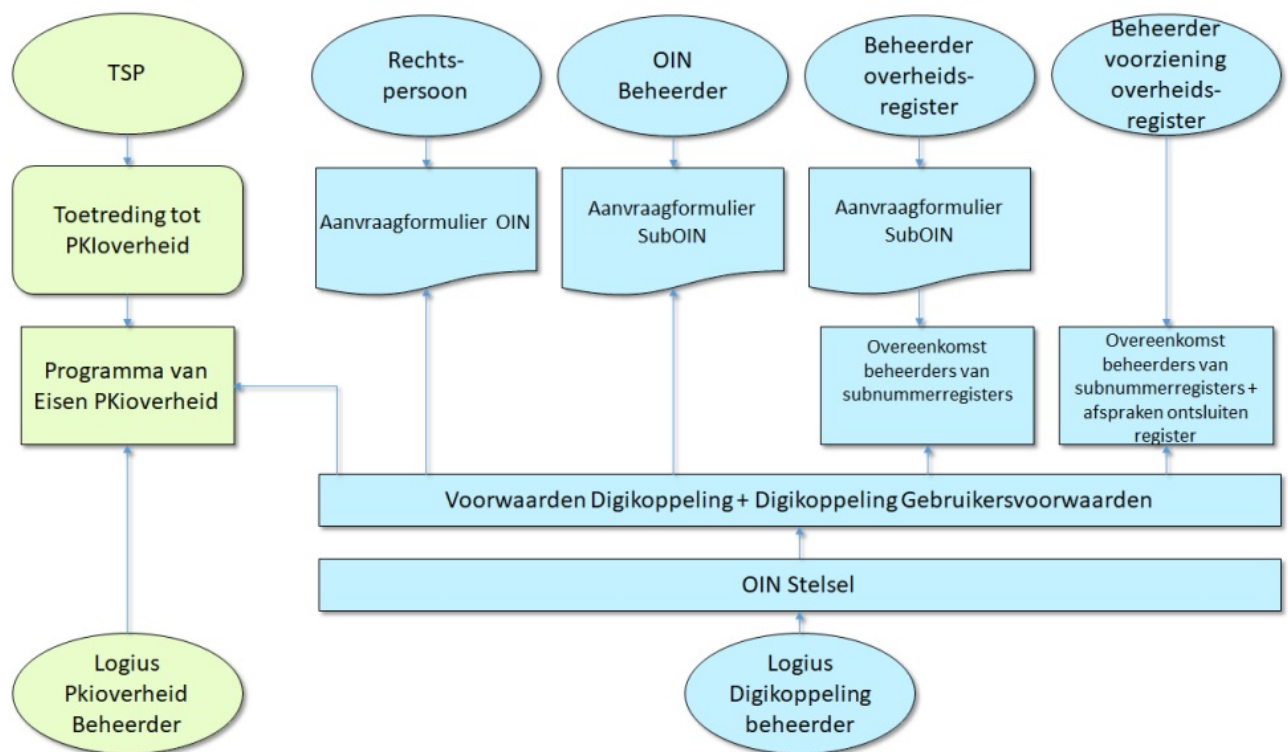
TSP

Toetreding tot PKIoverheid

Programma van Eisen PKIoverheid

Logius Pkioverheid Beheerder

Rechts-persoon

Aanvraagformulier OIN

OIN Beheerder

Aanvraagformulier SubOIN

Beheerder overheids-register

Aanvraagformulier SubOIN

Overeenkomst beheerders van subnummerregisters

Beheerder voorziening overheids-register

Overeenkomst beheerders van subnummerregisters + afspraken ontsluiten register

Voorwaarden Digikoppeling + Digikoppeling Gebruikersvoorwaarden

OIN Stelsel

Logius Digikoppeling beheerder